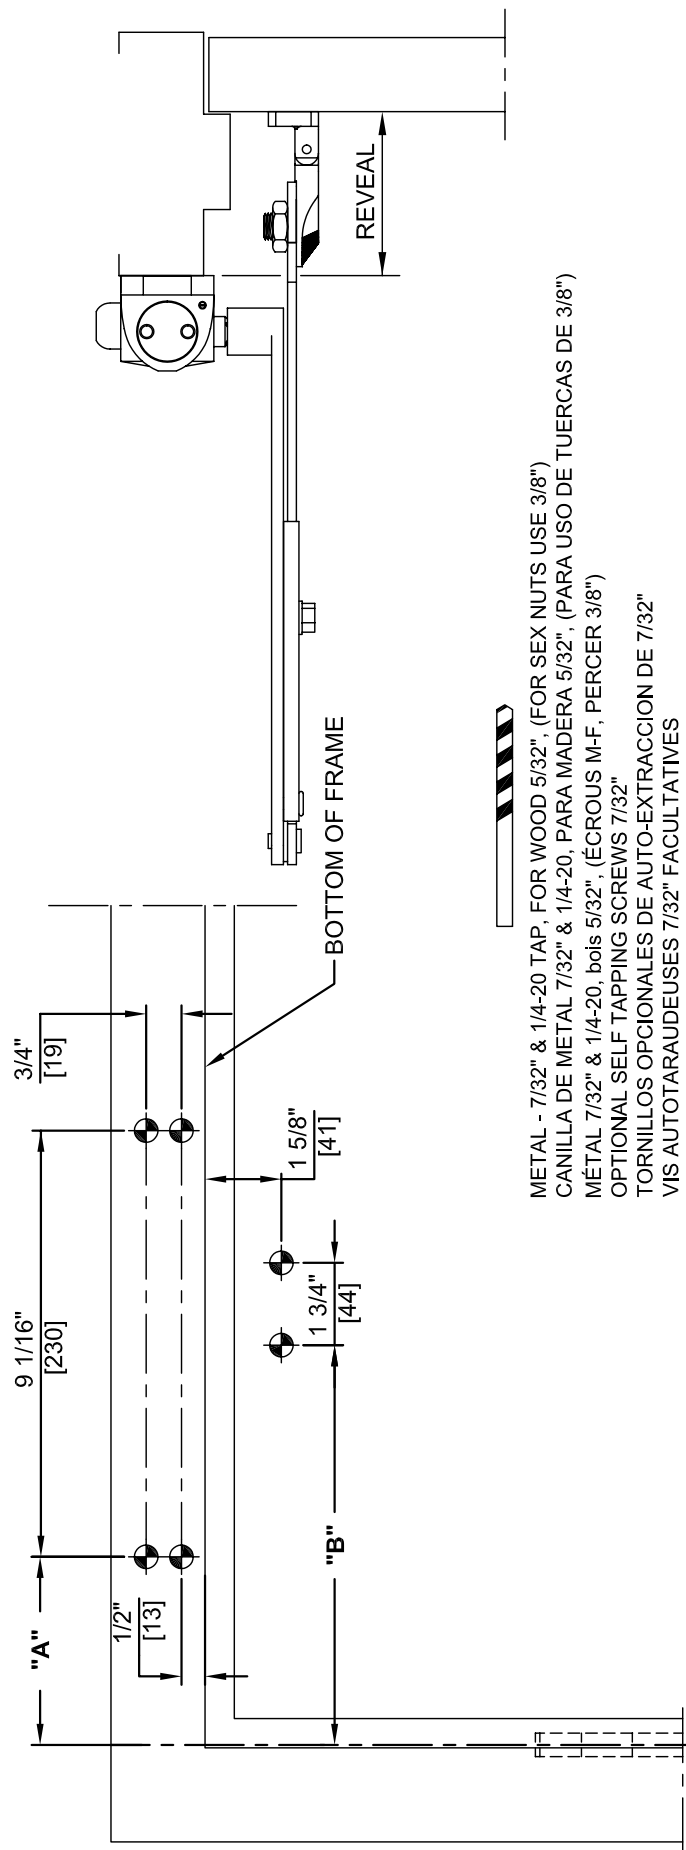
REVEAL

BOTTOM OF FRAME

3/4"
[19]

9 1/16"
[230]

1 5/8"
[41]

1 3/4"
[44]

"A"

1/2"
[13]

"B"

METAL - 7/32" & 1/4-20 TAP, FOR WOOD 5/32", (FOR SEX NUTS USE 3/8")
CANILLA DE METAL 7/32" & 1/4-20, PARA MADERA 5/32", (PARA USO DE TUERCAS DE 3/8")
MÉTAL 7/32" & 1/4-20, bois 5/32", (ÉCROUS M-F, PERCER 3/8")
OPTIONAL SELF TAPPING SCREWS 7/32"
TORNILLOS OPCIONALES DE AUTO-EXTRACCION DE 7/32"
VIS AUTOTARAUDEUSES 7/32" FACULTATIVES